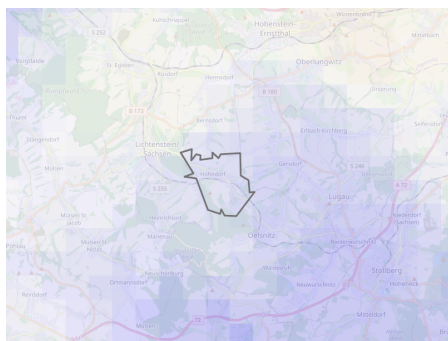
Hohenstein-Ernstthal
Oberlungwitz
Lichtenstein/Sachsen
Gersdorf
Erlbach-Kirchberg
Lugau
Oelsnitz
Stollberg
Niederwürschnitz
Mülsen
Hartenstein
Kuhschnappel
Wüstenbrand
Mittelbach
St. Egidien
Rüsdorf
Heinrichsort
Bernsdorf
Callenberg
Rödlitz
Hohndorf
Neuwürschnitz
Neuoelsnitz
Thurm
Mosel
Dittersdorf
Seifersdorf
Neukirchen
Ursprung
Lößnitz
S 255
S 242
B 180
B 173
S 246
A 72
Reinsdorf
Hormersdorf
Pfaffenhain
Zwönitz
Niederdorf